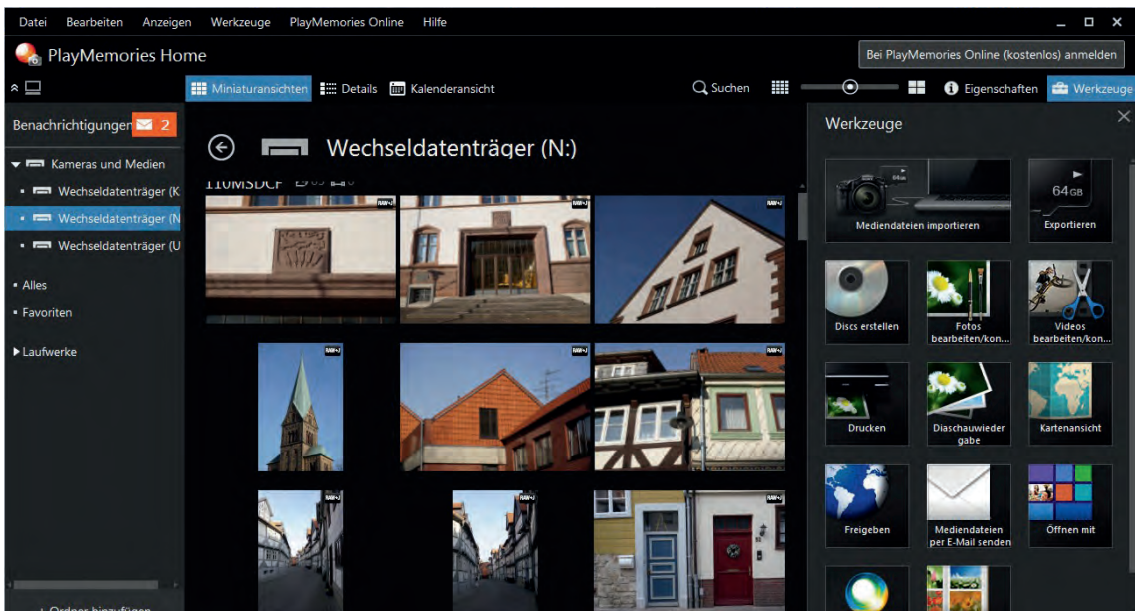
Datei Bearbeiten Anzeigen Werkzeuge PlayMemories Online Hilfe

PlayMemories Home

Bei PlayMemories Online (kostenlos) anmelden

Miniaturansichten Details Kalenderansicht

Suchen

Eigenschaften Werkzeuge

Benachrichtigungen 2

Kameras und Medien

Wechseldatenträger (K

Wechseldatenträger (N

Wechseldatenträger (U

Alles

Favoriten

Laufwerke

Wechseldatenträger (N:)

110MSDCF

Werkzeuge

Mediendateien importieren

64GB

Exportieren

Discs erstellen

Fotos bearbeiten/kon...

Videos bearbeiten/kon...

Drucken

Diaschauwiedergabe

Kartenansicht

Freigeben

Mediendateien per E-Mail senden

Öffnen mit

+ Ordner hinzufügen